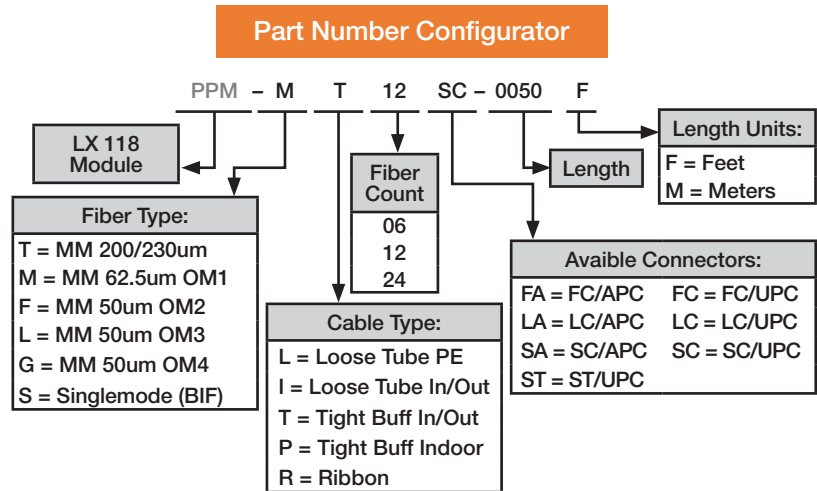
Part Number Configurator

PPM – M T 12 SC – 0050 F

LX 118 Module

Fiber Type:
T = MM 200/230um
M = MM 62.5um OM1
F = MM 50um OM2
L = MM 50um OM3
G = MM 50um OM4
S = Singlemode (BIF)

Fiber Count
06
12
24

Cable Type:
L = Loose Tube PE
I = Loose Tube In/Out
T = Tight Buff In/Out
P = Tight Buff Indoor
R = Ribbon

Length

Length Units:
F = Feet
M = Meters

Avaible Connectors:
FA = FC/APC
FC = FC/UPC
LA = LC/APC
LC = LC/UPC
SA = SC/APC
SC = SC/UPC
ST = ST/UPC